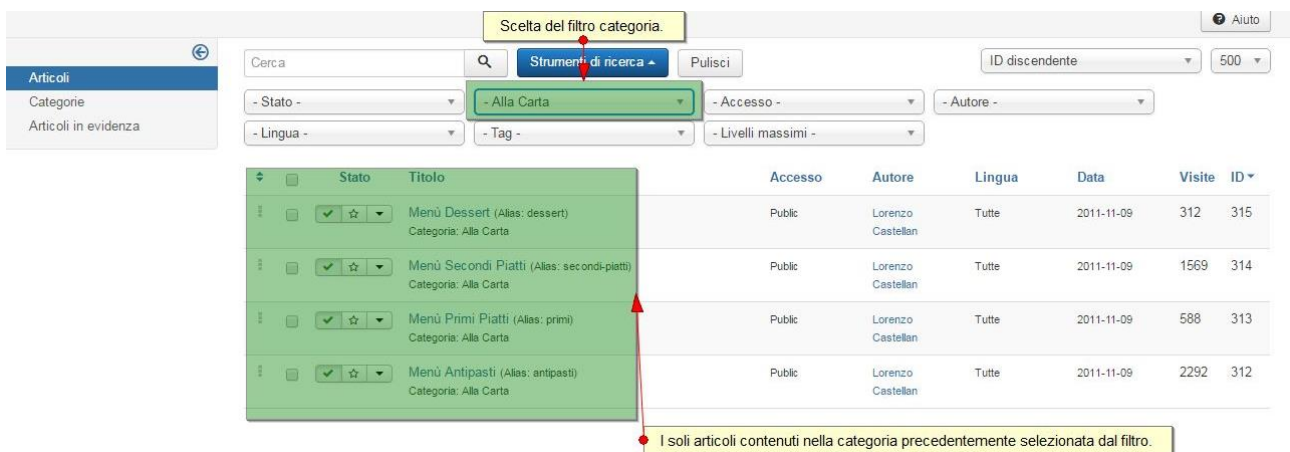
Scelta del filtro categoria.

Aiuto

Articoli
Categorie
Articoli in evidenza

Cerca

Strumenti di ricerca

Pulisci

ID discendente

500

- Stato -
- Alla Carta
- Accesso -
- Autore -
- Lingua -
- Tag -
- Livelli massimi -

| | | Stato | Titolo | Accesso | Autore | Lingua | Data | Visite | ID |
|---|---|---|---|---|---|---|---|---|---|
| | | | Menù Dessert (Alias: dessert) Categoria: Alla Carta | Public | Lorenzo Castellan | Tutte | 2011-11-09 | 312 | 315 |
| | | | Menù Secondi Piatti (Alias: secondi-piatti) Categoria: Alla Carta | Public | Lorenzo Castellan | Tutte | 2011-11-09 | 1569 | 314 |
| | | | Menù Primi Piatti (Alias: primi) Categoria: Alla Carta | Public | Lorenzo Castellan | Tutte | 2011-11-09 | 588 | 313 |
| | | | Menù Antipasti (Alias: antipasti) Categoria: Alla Carta | Public | Lorenzo Castellan | Tutte | 2011-11-09 | 2292 | 312 |

I soli articoli contenuti nella categoria precedentemente selezionata dal filtro.